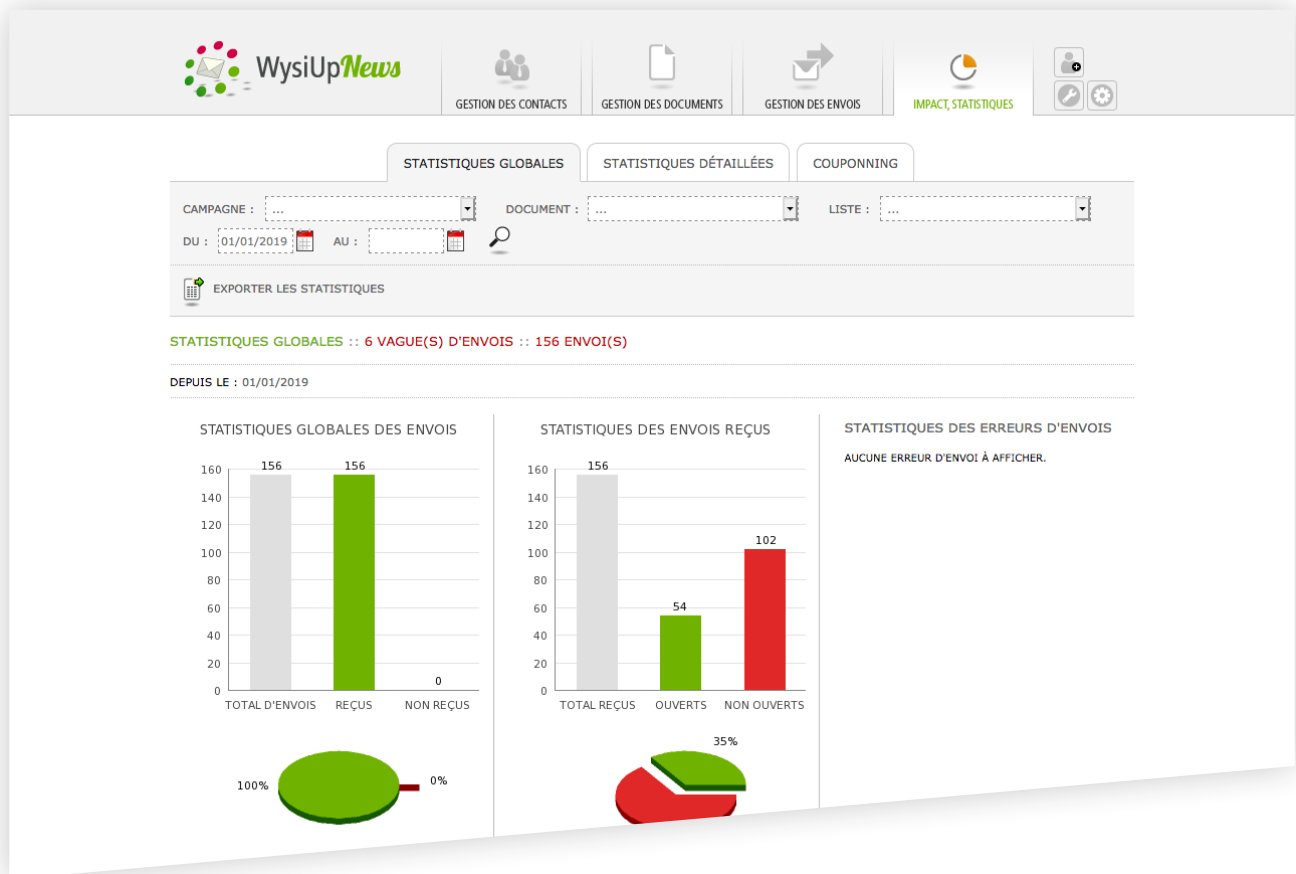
WysiUpNews

GESTION DES CONTACTS | GESTION DES DOCUMENTS | GESTION DES ENVOIS | IMPACT, STATISTIQUES

STATISTIQUES GLOBALES | STATISTIQUES DÉTAILLÉES | COUPONNING

CAMPAGNE : ... DOCUMENT : ... LISTE : ...

DU : 01/01/2019 AU :

EXPORTER LES STATISTIQUES

STATISTIQUES GLOBALES :: 6 VAGUE(S) D'ENVOIS :: 156 ENVOI(S)

DEPUIS LE : 01/01/2019

STATISTIQUES GLOBALES DES ENVOIS

160
140
120
100
80
60
40
20
0

156 156 0

TOTAL D'ENVOIS REÇUS NON REÇUS

100% 0%

STATISTIQUES DES ENVOIS REÇUS

160
140
120
100
80
60
40
20
0

156 54 102

TOTAL REÇUS OUVERTS NON OUVERTS

35%

STATISTIQUES DES ERREURS D'ENVOIS

AUCUNE ERREUR D'ENVOI À AFFICHER.